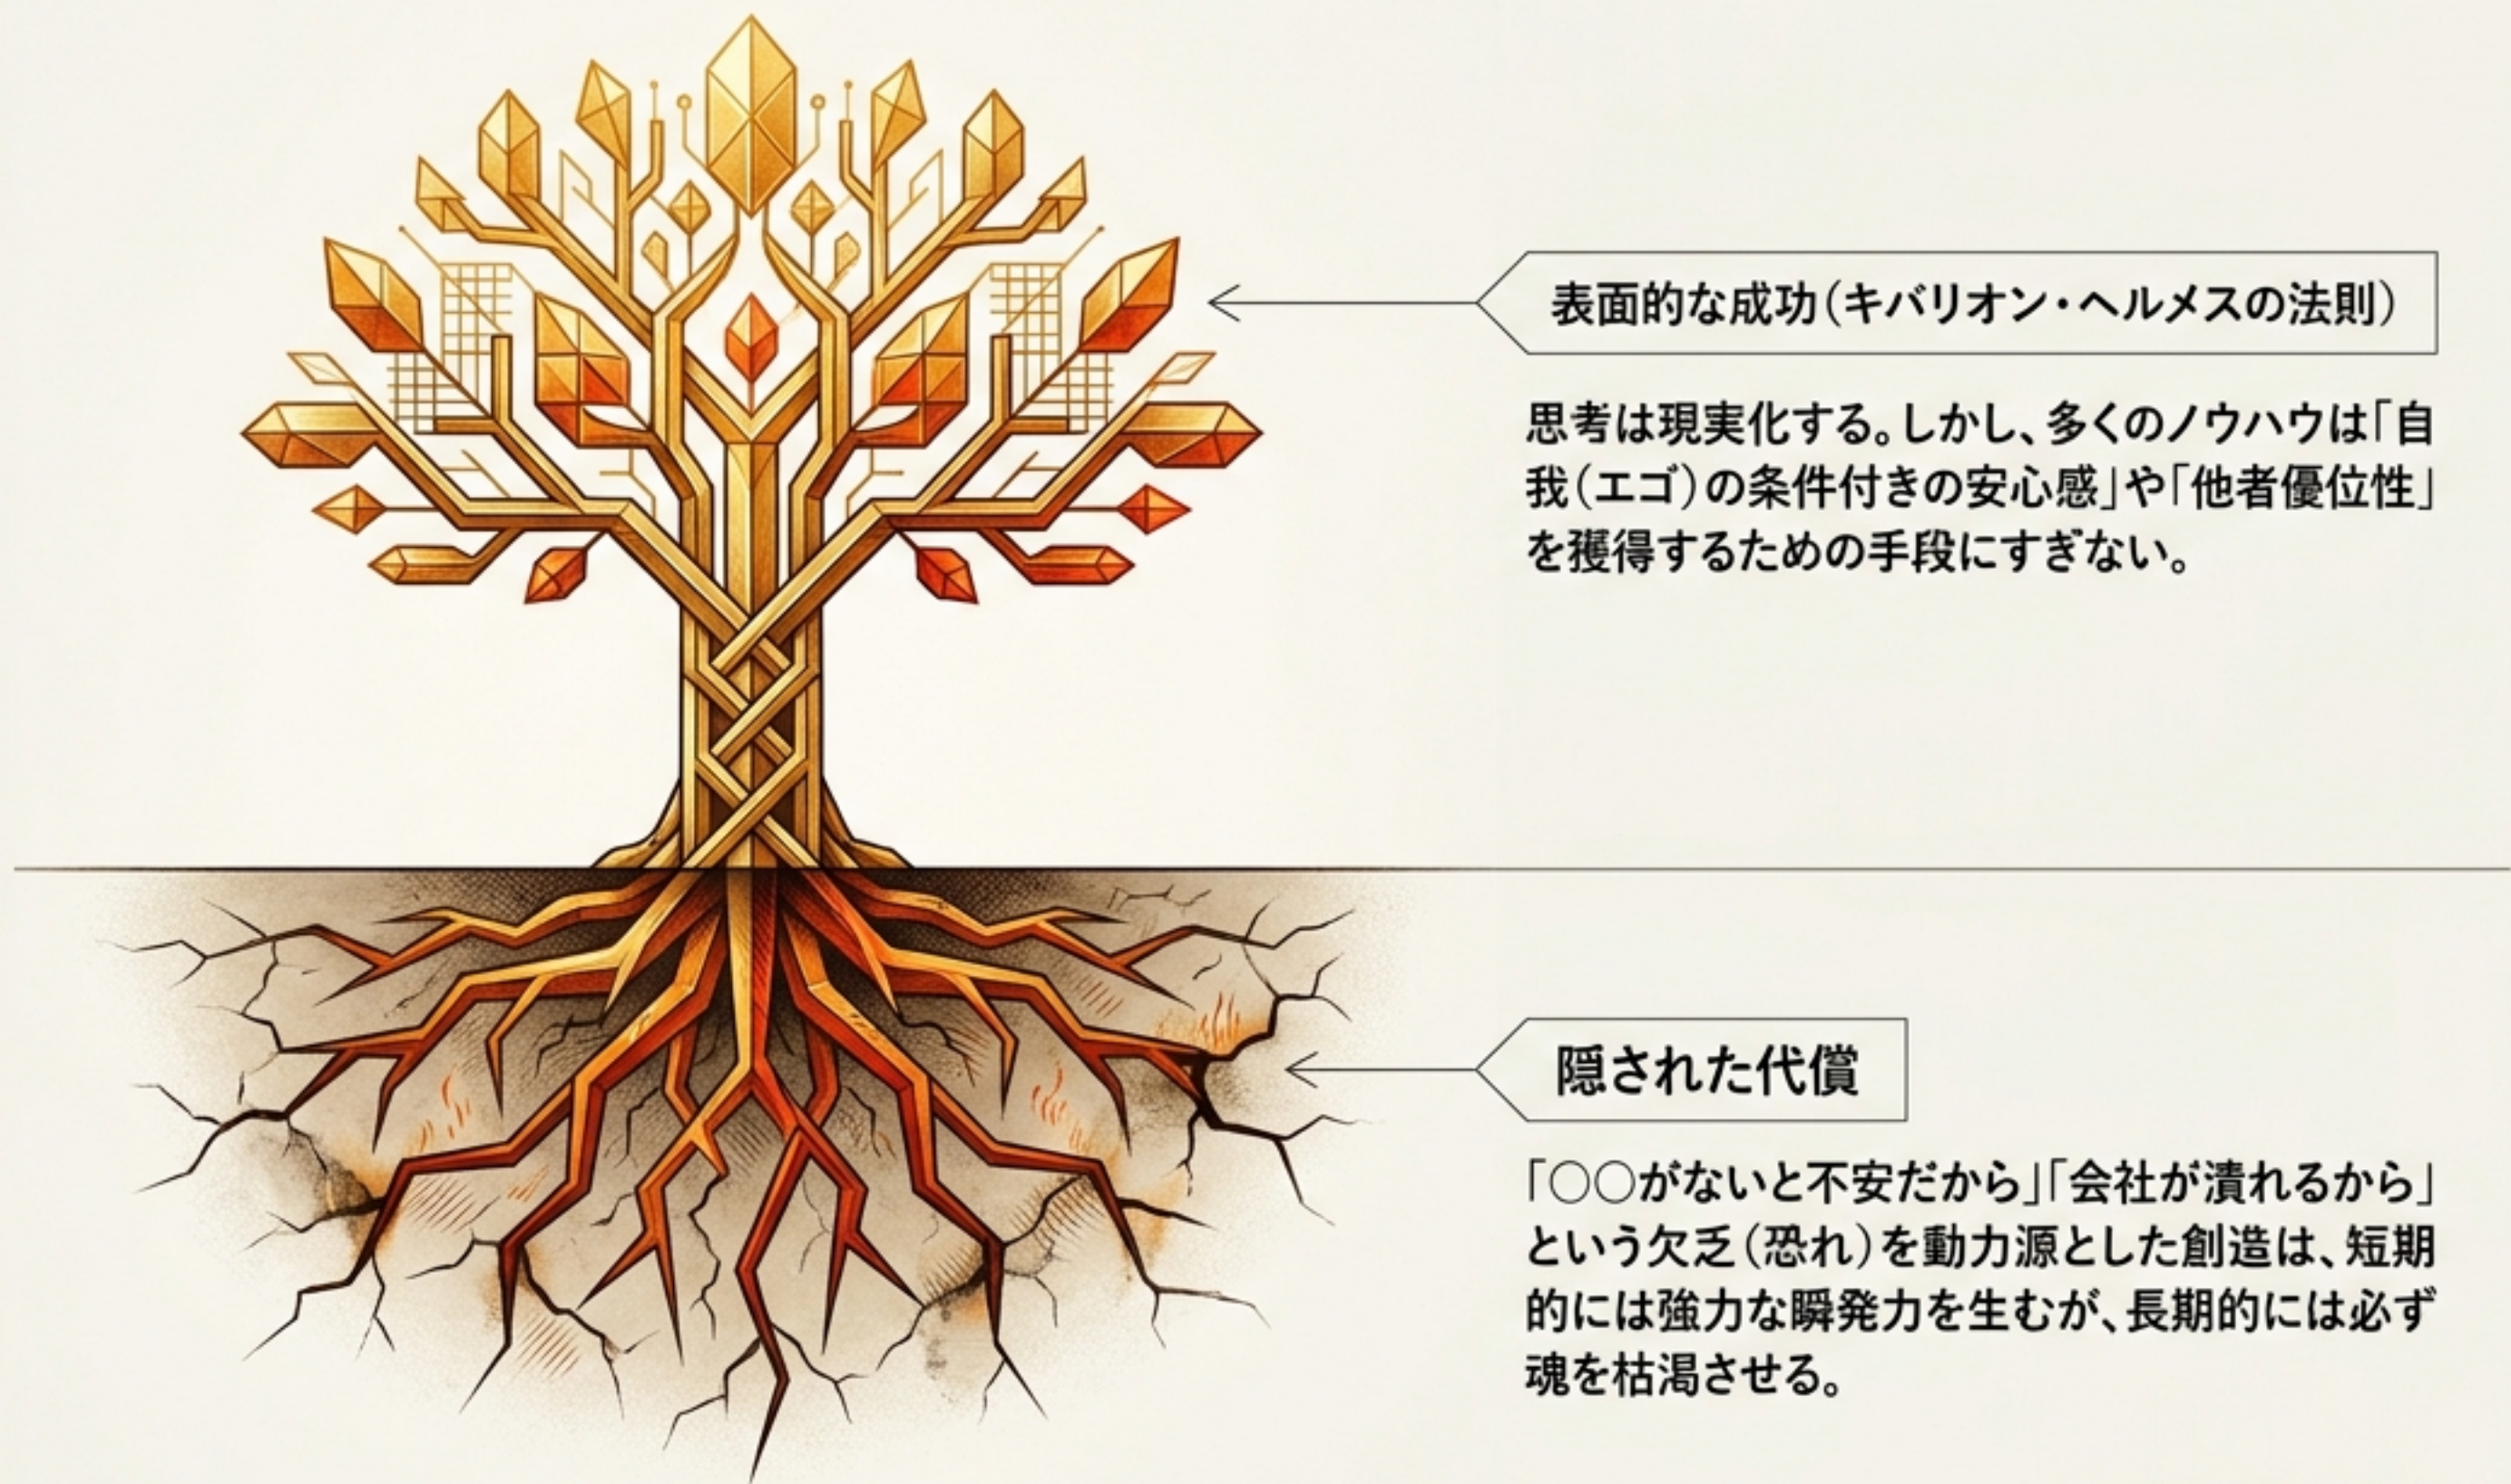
表面的な成功（キバリオン・ヘルメスの法則）

思考は現実化する。しかし、多くのノウハウは「自我（エゴ）の条件付きの安心感」や「他者優位性」を獲得するための手段にすぎない。

隠された代償

「○○がないと不安だから」「会社が潰れるから」という欠乏（恐れ）を動力源とした創造は、短期的には強力な瞬発力を生むが、長期的には必ず魂を枯渇させる。